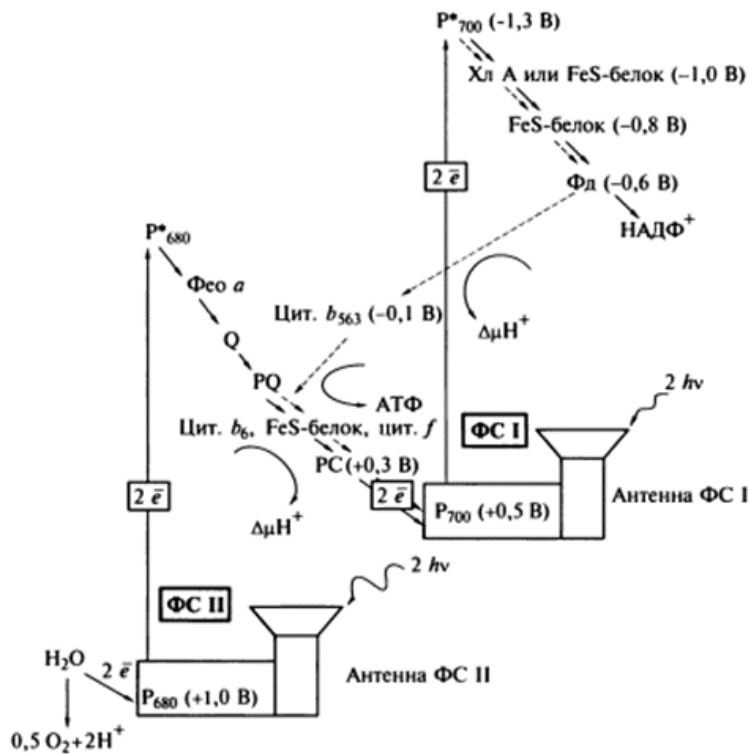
P*$_{700}$ (-1,3 В)

Хл А или FeS-белок (–1,0 В)

FeS-белок (–0,8 В)

$2\bar{e}$

Фд (–0,6 В)

НАДФ$^+$

P*$_{680}$

Фео *a*

Цит. $b_{563}$ (–0,1 В)

$\Delta\mu H^+$

Q

PQ

АТФ

2 $h\nu$

Цит. $b_6$, FeS-белок, цит. *f*

ФС I

PC (+0,3 В)

$2\bar{e}$

$2\bar{e}$

P$_{700}$ (+0,5 В)

Антенна ФС I

$\Delta\mu H^+$

2 $h\nu$

ФС II

$H_2O$

$2\bar{e}$

P$_{680}$ (+1,0 В)

Антенна ФС II

0,5 $O_2$+2H$^+$